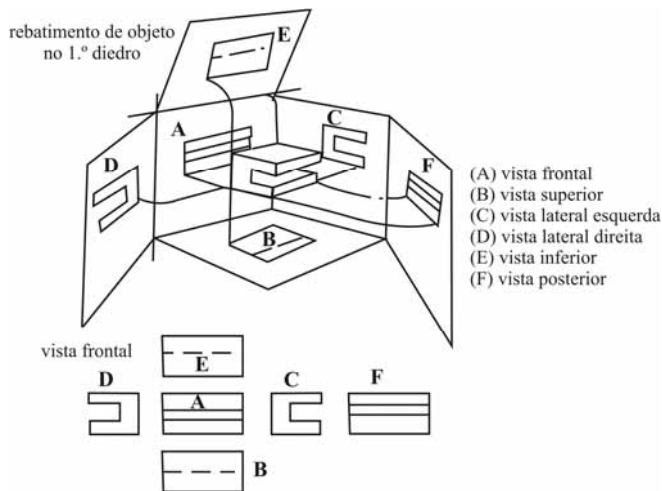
rebatimento de objeto no 1.º diedro

E

A

C

D

F

B

(A) vista frontal
(B) vista superior
(C) vista lateral esquerda
(D) vista lateral direita
(E) vista inferior
(F) vista posterior

vista frontal

E

D

A

C

F

B